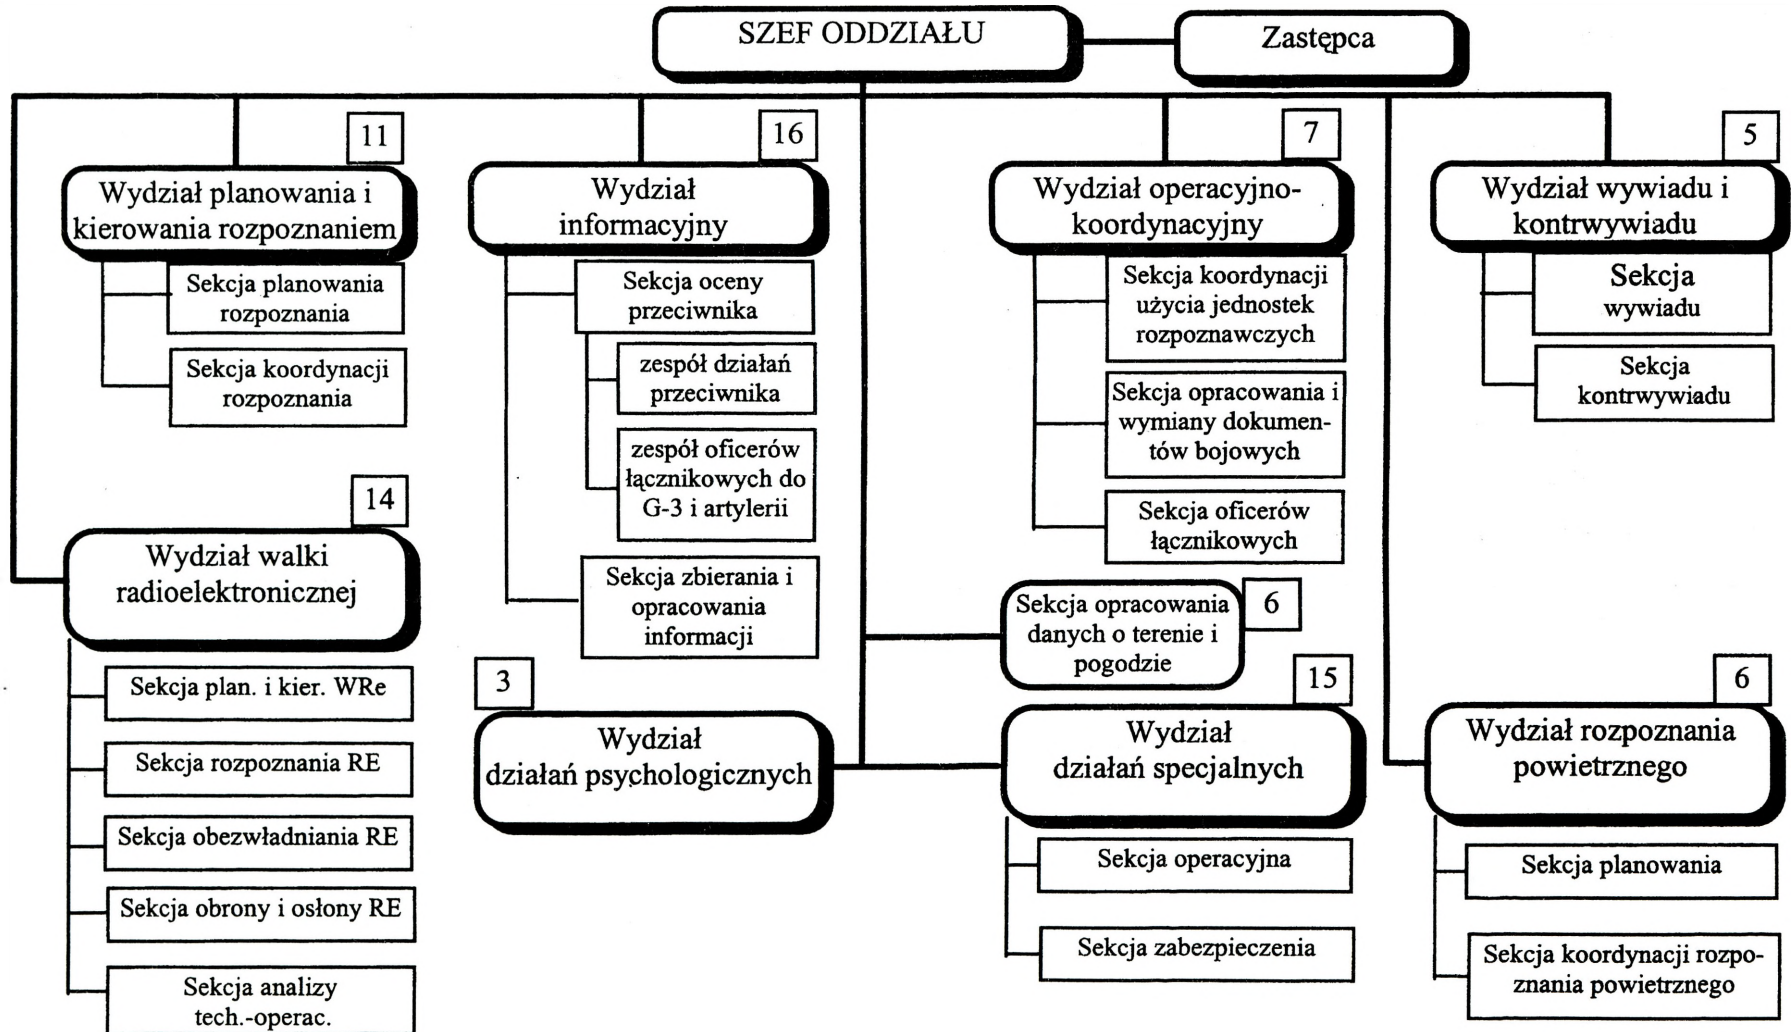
SZEF ODDZIAŁU

Zastępca

11

Wydział planowania i kierowania rozpoznaniem

Sekcja planowania rozpoznania

Sekcja koordynacji rozpoznania

16

Wydział informacyjny

Sekcja oceny przeciwnika

zespół działań przeciwnika

zespół oficerów łącznikowych do G-3 i artylerii

Sekcja zbierania i opracowania informacji

7

Wydział operacyjno-koordynacyjny

Sekcja koordynacji użycia jednostek rozpoznawczych

Sekcja opracowania i wymiany dokumentów bojowych

Sekcja oficerów łącznikowych

5

Wydział wywiadu i kontrwywiadu

Sekcja wywiadu

Sekcja kontrwywiadu

14

Wydział walki radioelektronicznej

Sekcja plan. i kier. WRe

Sekcja rozpoznania RE

Sekcja obezwładniania RE

Sekcja obrony i osłony RE

Sekcja analizy tech.-operac.

Sekcja opracowania danych o terenie i pogodzie

6

3

Wydział działań psychologicznych

15

Wydział działań specjalnych

Sekcja operacyjna

Sekcja zabezpieczenia

6

Wydział rozpoznania powietrznego

Sekcja planowania

Sekcja koordynacji rozpoznania powietrznego